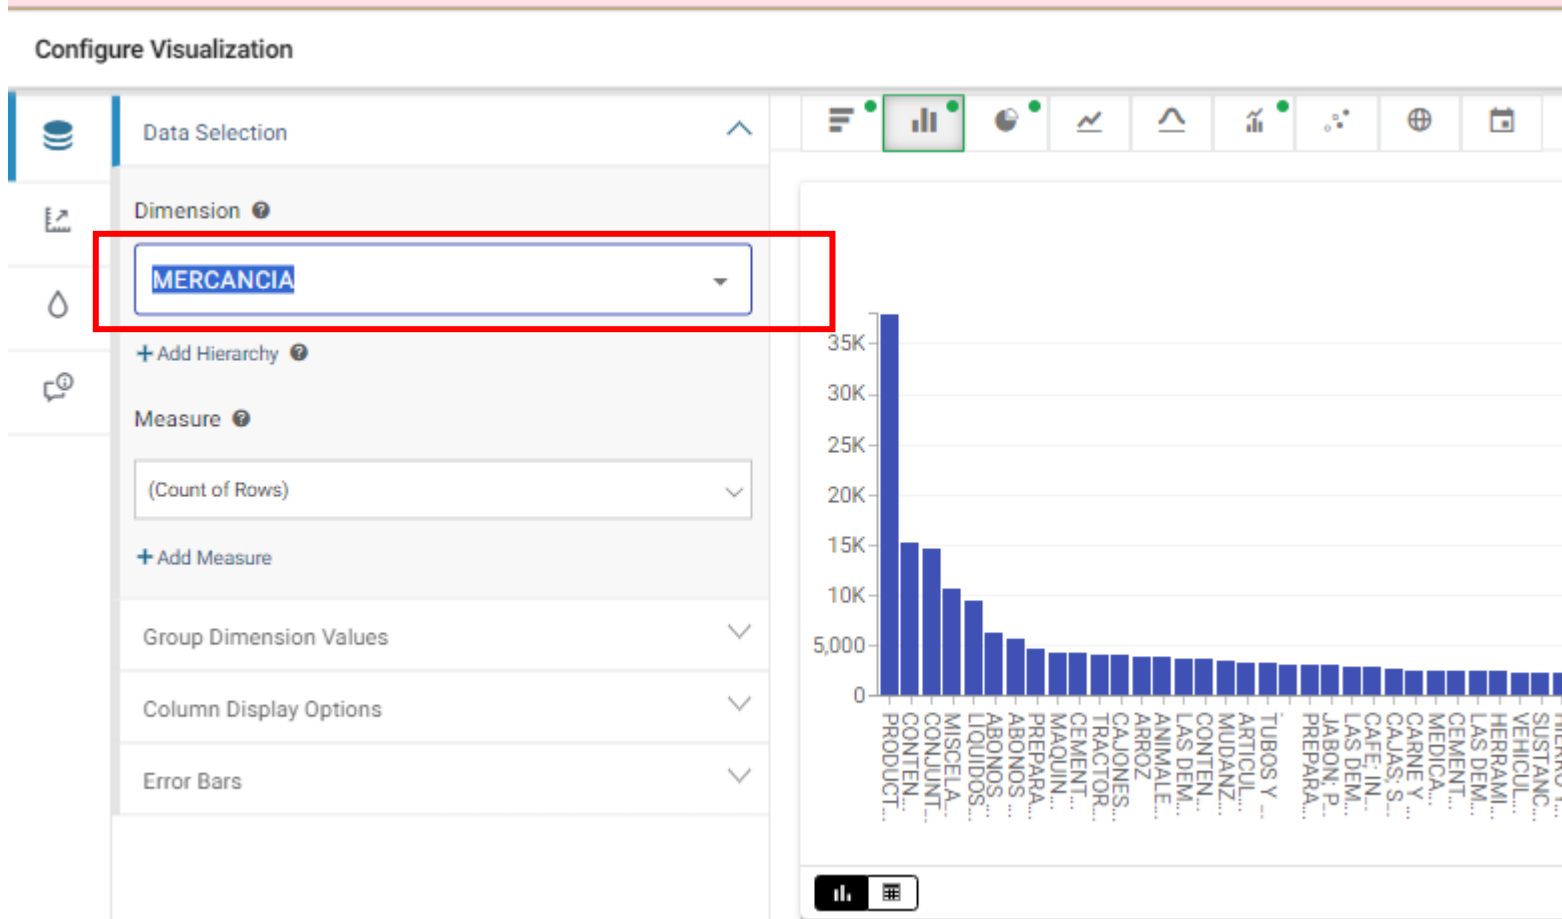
Configure Visualization

Data Selection

Dimension

MERCANCIA

+ Add Hierarchy

Measure

(Count of Rows)

+ Add Measure

Group Dimension Values

Column Display Options

Error Bars

35K
30K
25K
20K
15K
10K
5,000
0

PRODUCT...
CONTEN...
CONJUNT...
MISCELA...
LIQUIDOS...
ABONOS ...
ABONOS ...
PREPARA...
MAQUIN...
CEMENT...
TRACTOR...
CAJONES...
ARROZ
ANIMALE...
LAS DEM...
CONTEN...
MUDANZ...
ARTICUL...
TUBOS Y ...
PREPARA...
JABON, P...
LAS DEM...
CAFE, IN...
CAJAS, S...
CARNE Y ...
MEDICA...
CEMENT...
LAS DEM...
HERRAMI...
VEHICUL...
SUSTANC...
HIERRO Y...